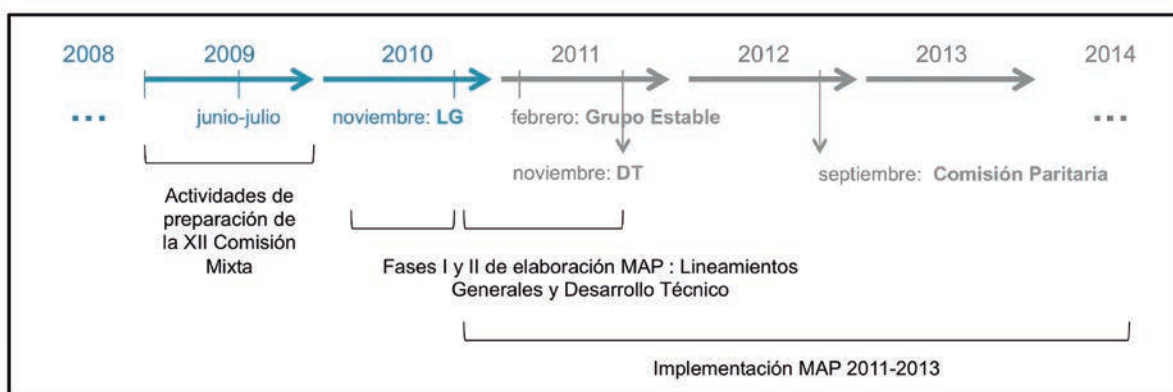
2008 2009 2010 2011 2012 2013 2014

...

junio-julio

noviembre: LG

febrero: Grupo Estable

...

noviembre: DT

septiembre: Comisión Paritaria

Actividades de preparación de la XII Comisión Mixta

Fases I y II de elaboración MAP : Lineamientos Generales y Desarrollo Técnico

Implementación MAP 2011-2013